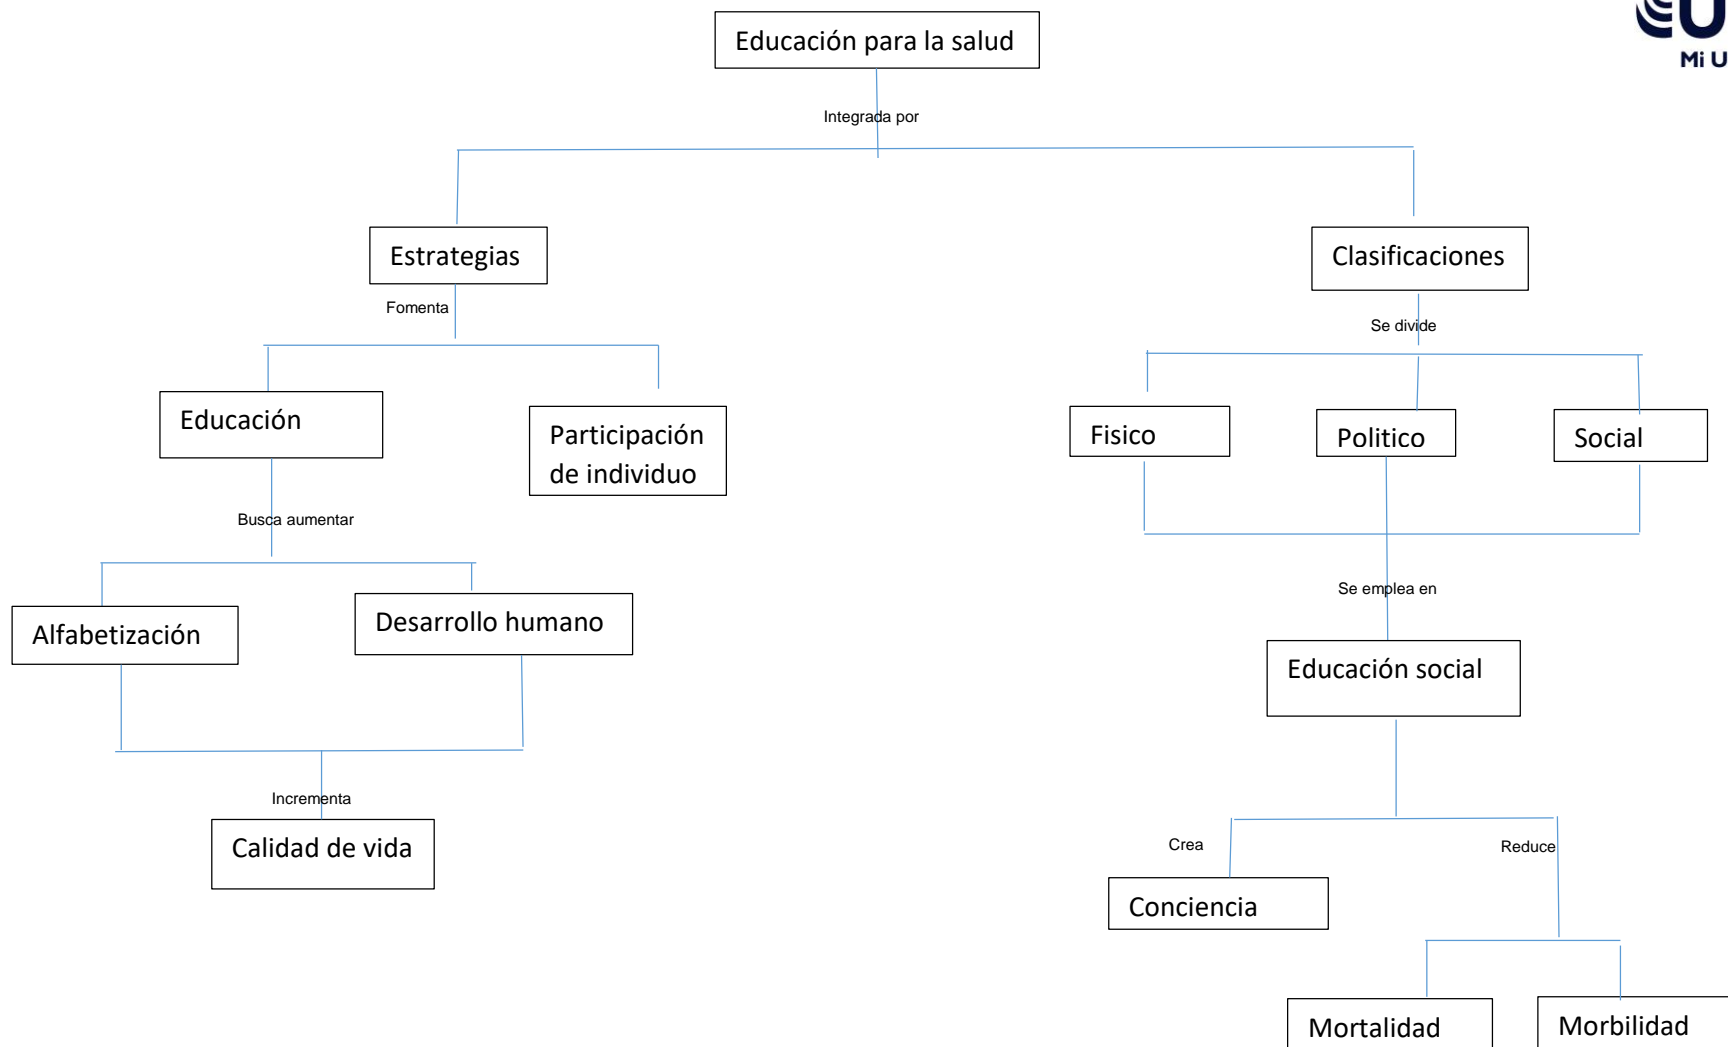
Mi U

Educación para la salud

Integrada por

Estrategias

Clasificaciones

Fomenta

Se divide

Educación

Participación de individuo

Fisico

Politico

Social

Busca aumentar

Se emplea en

Alfabetización

Desarrollo humano

Educación social

Incrementa

Calidad de vida

Crea

Reduce

Conciencia

Mortalidad

Morbilidad